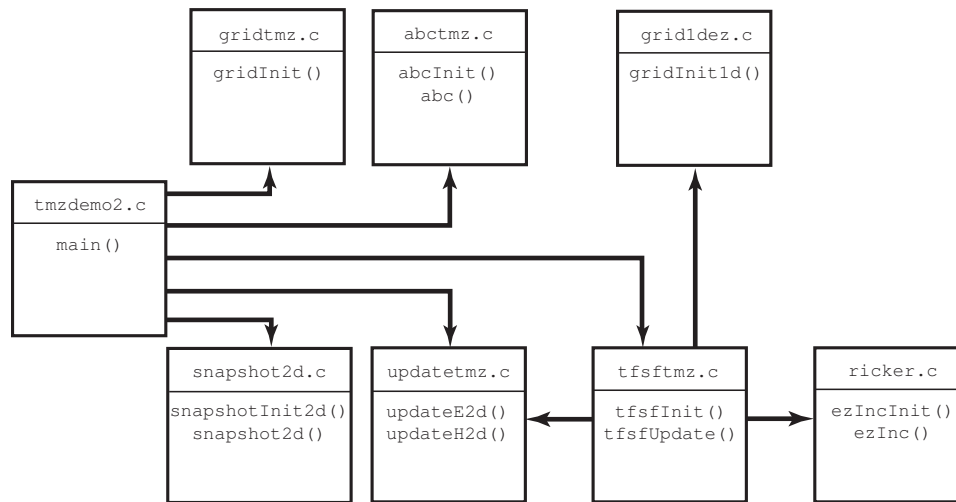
gridtmz.c
gridInit()

abctmz.c
abcInit()
abc()

grid1dez.c
gridInit1d()

tmzdemo2.c
main()

snapshot2d.c
snapshotInit2d()
snapshot2d()

updatetmz.c
updateE2d()
updateH2d()

tfsftmz.c
tfsfInit()
tfsfUpdate()

ricker.c
ezIncInit()
ezInc()